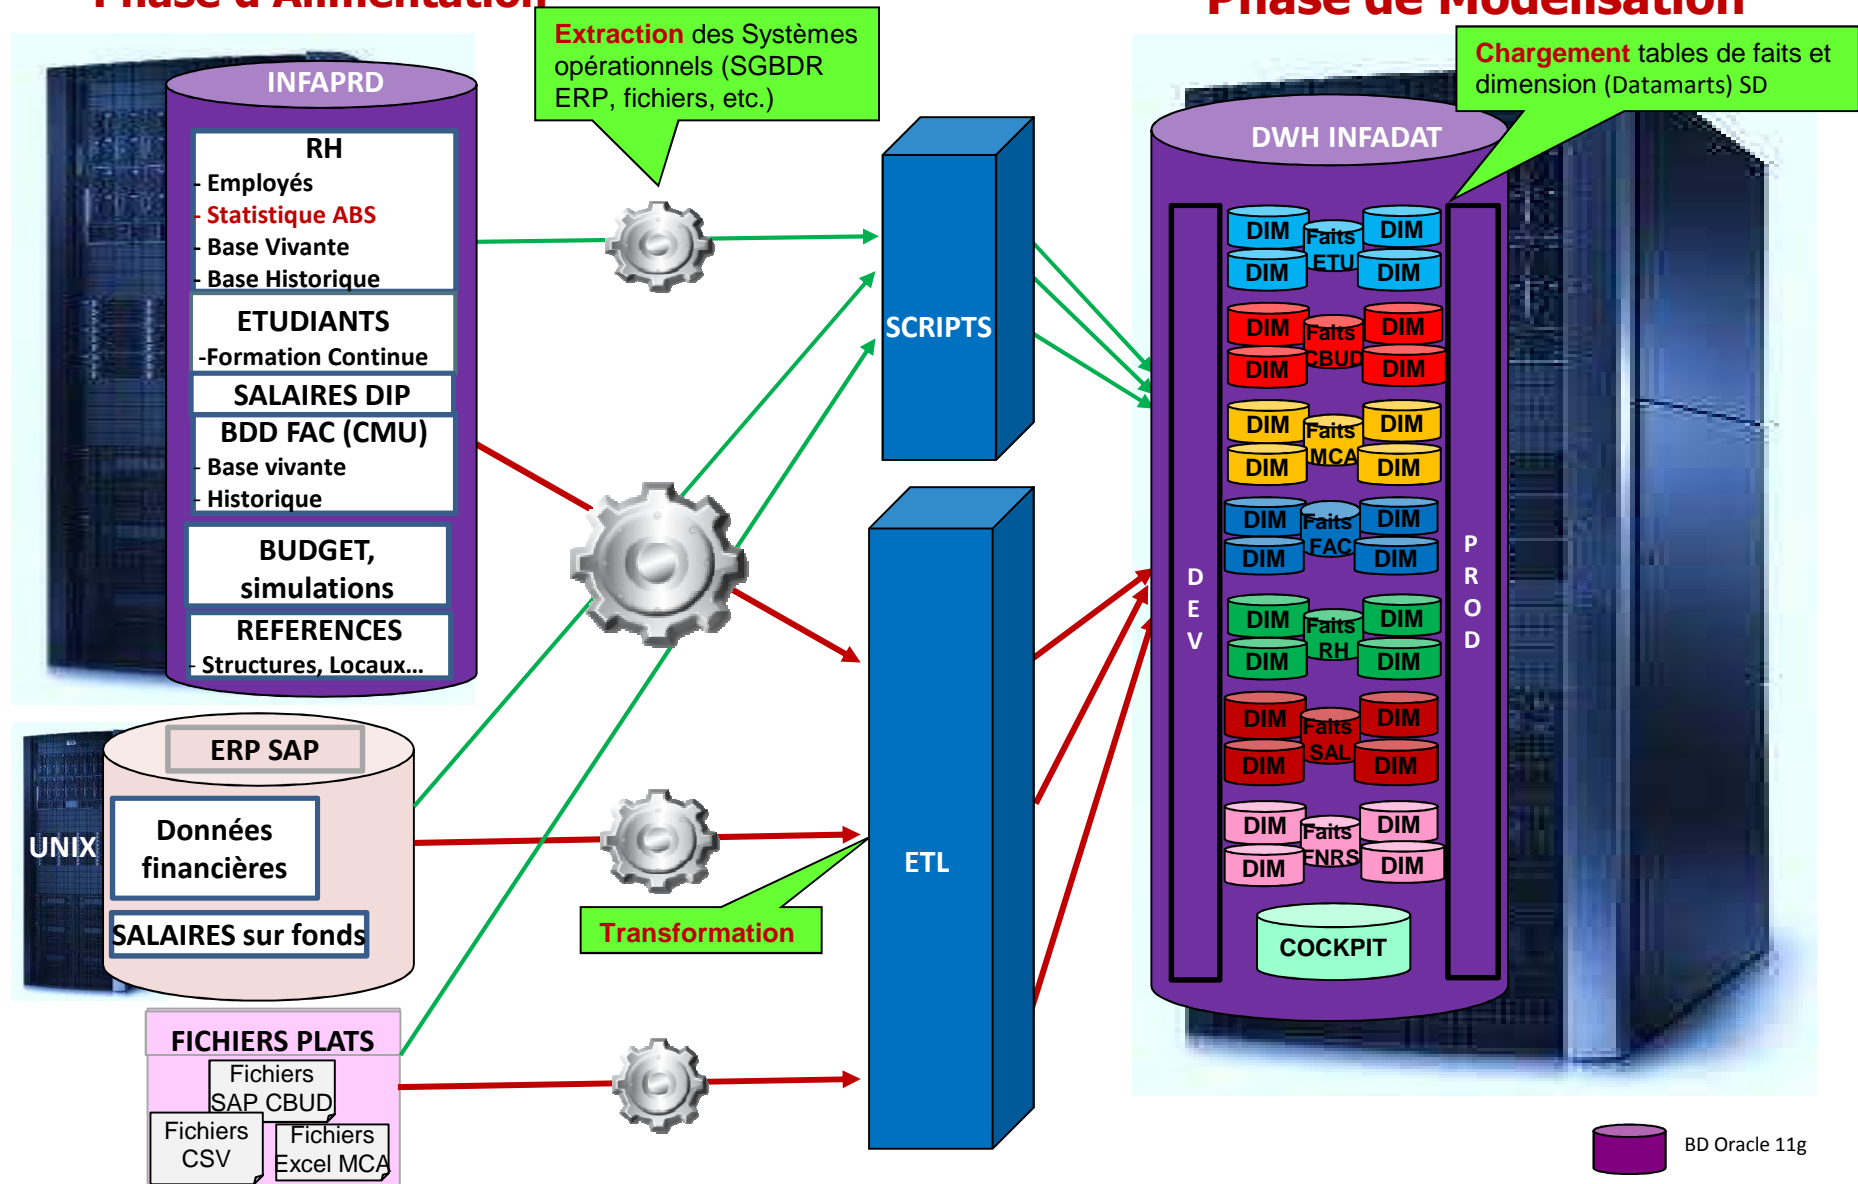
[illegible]

Extraction des Systèmes opérationnels (SGBDR ERP, fichiers, etc.)

Chargement tables de faits et dimension (Datamarts) SD

INFAPRD

RH
- Employés
- Statistique ABS
- Base Vivante
- Base Historique

ETUDIANTS
-Formation Continue

SALAIRES DIP

BDD FAC (CMU)
- Base vivante
- Historique

BUDGET, simulations

REFERENCES
- Structures, Locaux…

SCRIPTS

ETL

DWH INFADAT

DIM Faits ETU DIM
DIM DIM

DIM Faits CBUD DIM
DIM DIM

DIM Faits MCA DIM
DIM DIM

DIM Faits FAC DIM
DIM DIM

DIM Faits RH DIM
DIM DIM

DIM Faits SAL DIM
DIM DIM

DIM Faits FNRS DIM
DIM DIM

COCKPIT

D E V

P R O D

UNIX

ERP SAP

Données financières

SALAIRES sur fonds

Transformation

FICHIERS PLATS

Fichiers SAP CBUD

Fichiers CSV

Fichiers Excel MCA

BD Oracle 11g